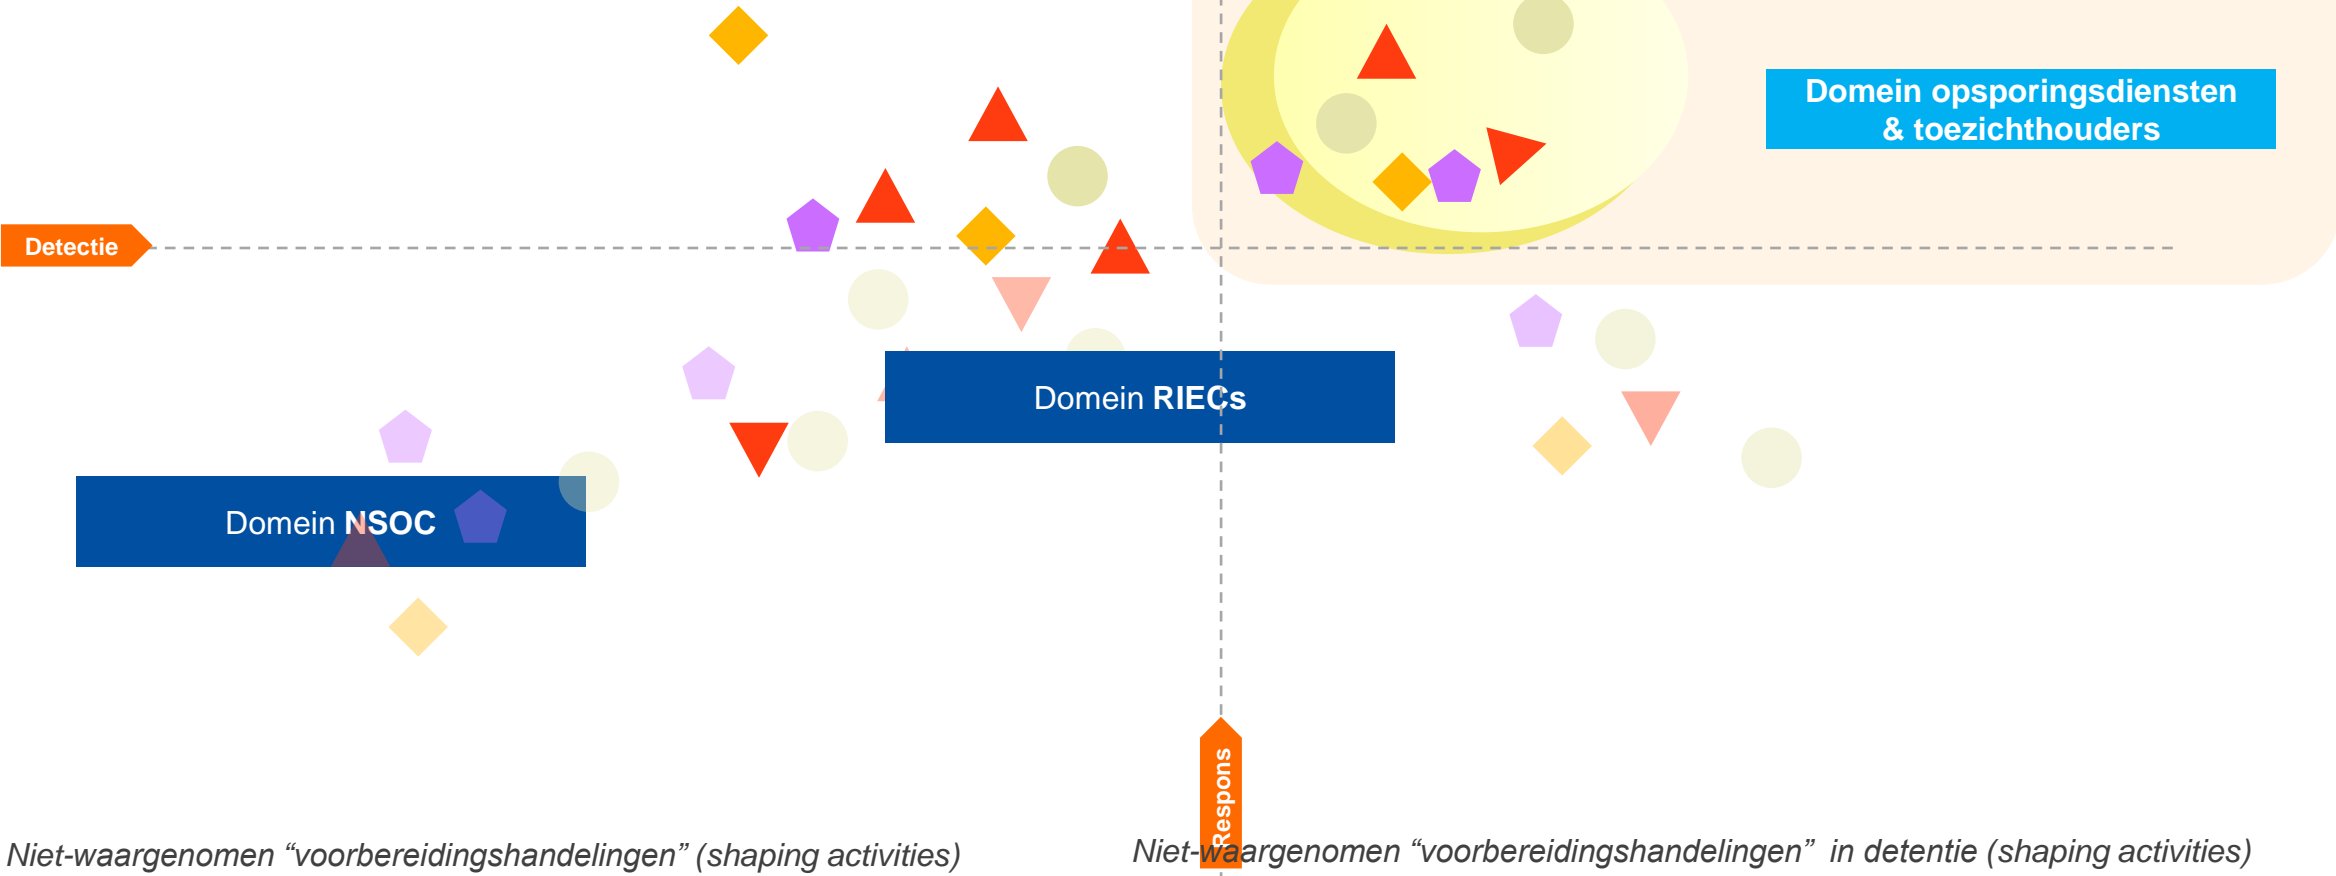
Domein opsporingsdiensten & toezichthouders

Detectie

Domein RIECs

Domein NSOC

Respons

Niet-waargenomen “voorbereidingshandelingen” (shaping activities)

Niet-waargenomen “voorbereidingshandelingen” in detentie (shaping activities)